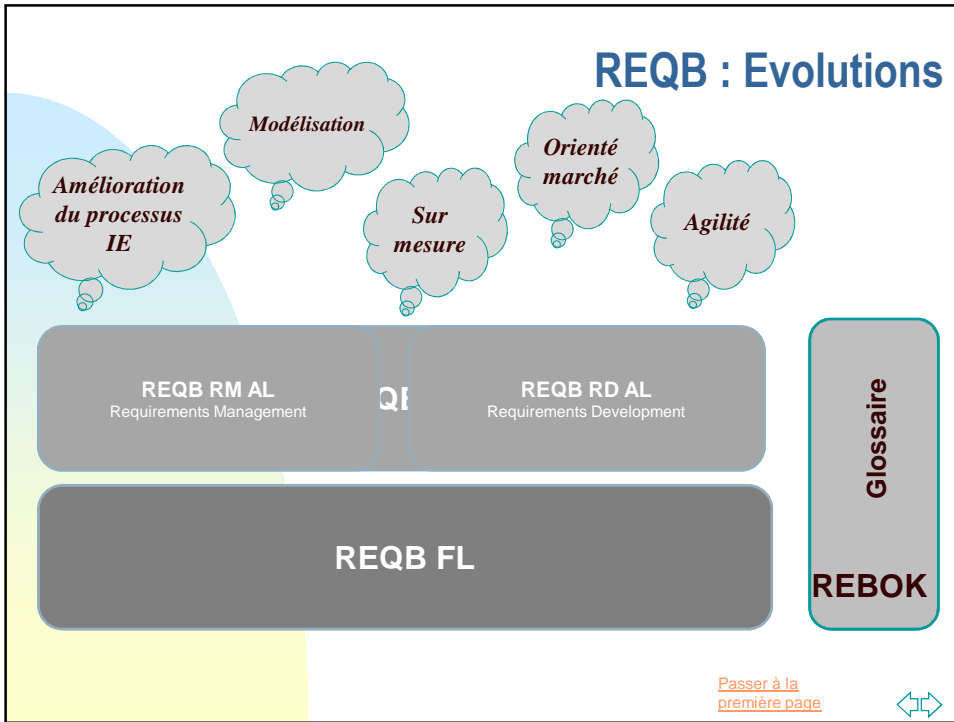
REQB : Evolutions

Modélisation

Amélioration du processus IE

Sur mesure

Orienté marché

Agilité

REQB RM AL
Requirements Management

QE

REQB RD AL
Requirements Development

Glossaire

REQB FL

REBOK

Passer à la première page